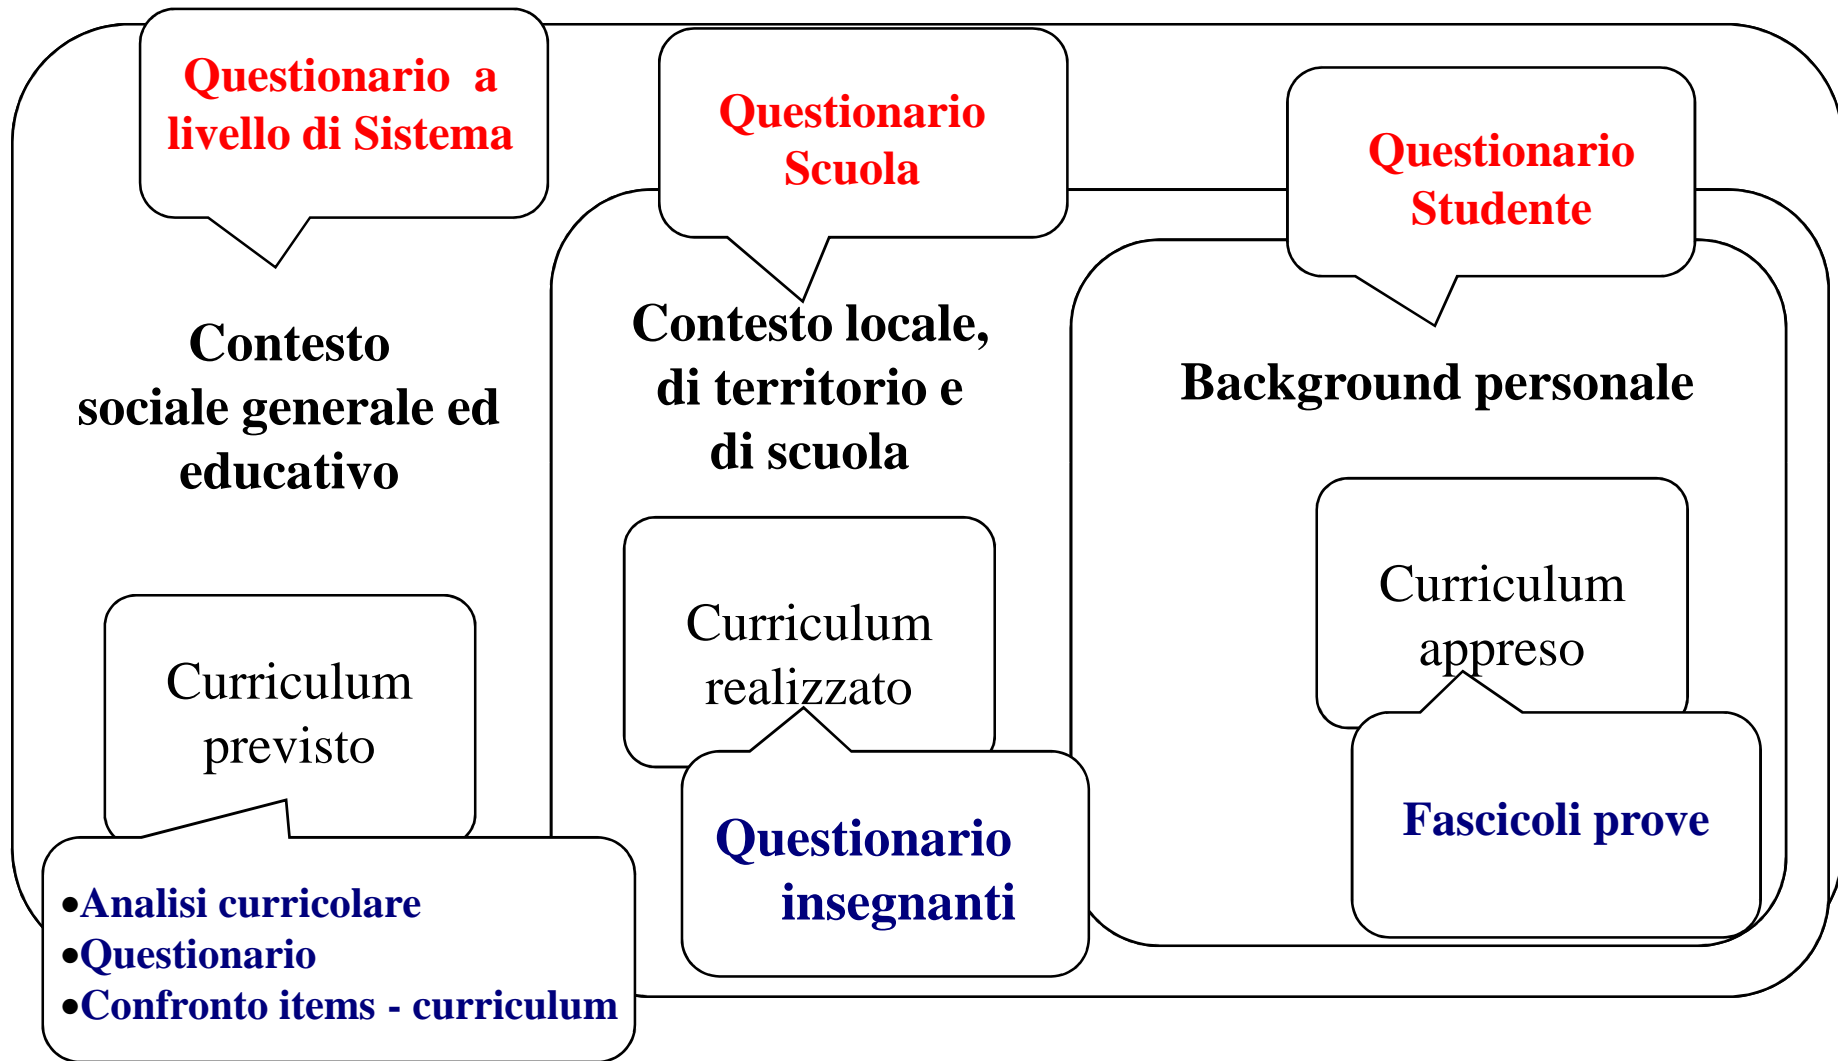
Questionario a livello di Sistema

Questionario Scuola

Questionario Studente

Contesto sociale generale ed educativo

Contesto locale, di territorio e di scuola

Background personale

Curriculum previsto

Curriculum realizzato

Curriculum appreso

•Analisi curricolare
•Questionario
•Confronto items - curriculum

Questionario insegnanti

Fascicoli prove